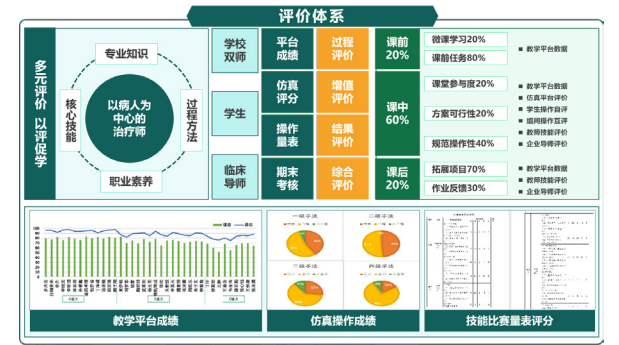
评价体系

多元评价 以评促学

专业知识
核心技能
以病人为中心的治疗师
过程方法
职业素养

学校双师
学生
临床导师

平台成绩
仿真评分
操作量表
期末考核

过程评价
增值评价
结果评价
综合评价

课前20%
课中60%
课后20%

微课学习20%
课前任务80%
课堂参与度20%
方案可行性20%
规范操作40%
拓展项目70%
作业反馈30%

教学平台数据
教学平台数据
仿真平台评价
学生操作互评
组间操作互评
教师技能评价
企业导师评价
教学平台数据
教师测试评价
企业导师评价

一级手法
二级手法
三级手法
四级手法

教学平台成绩
仿真操作成绩
技能比赛量表评分